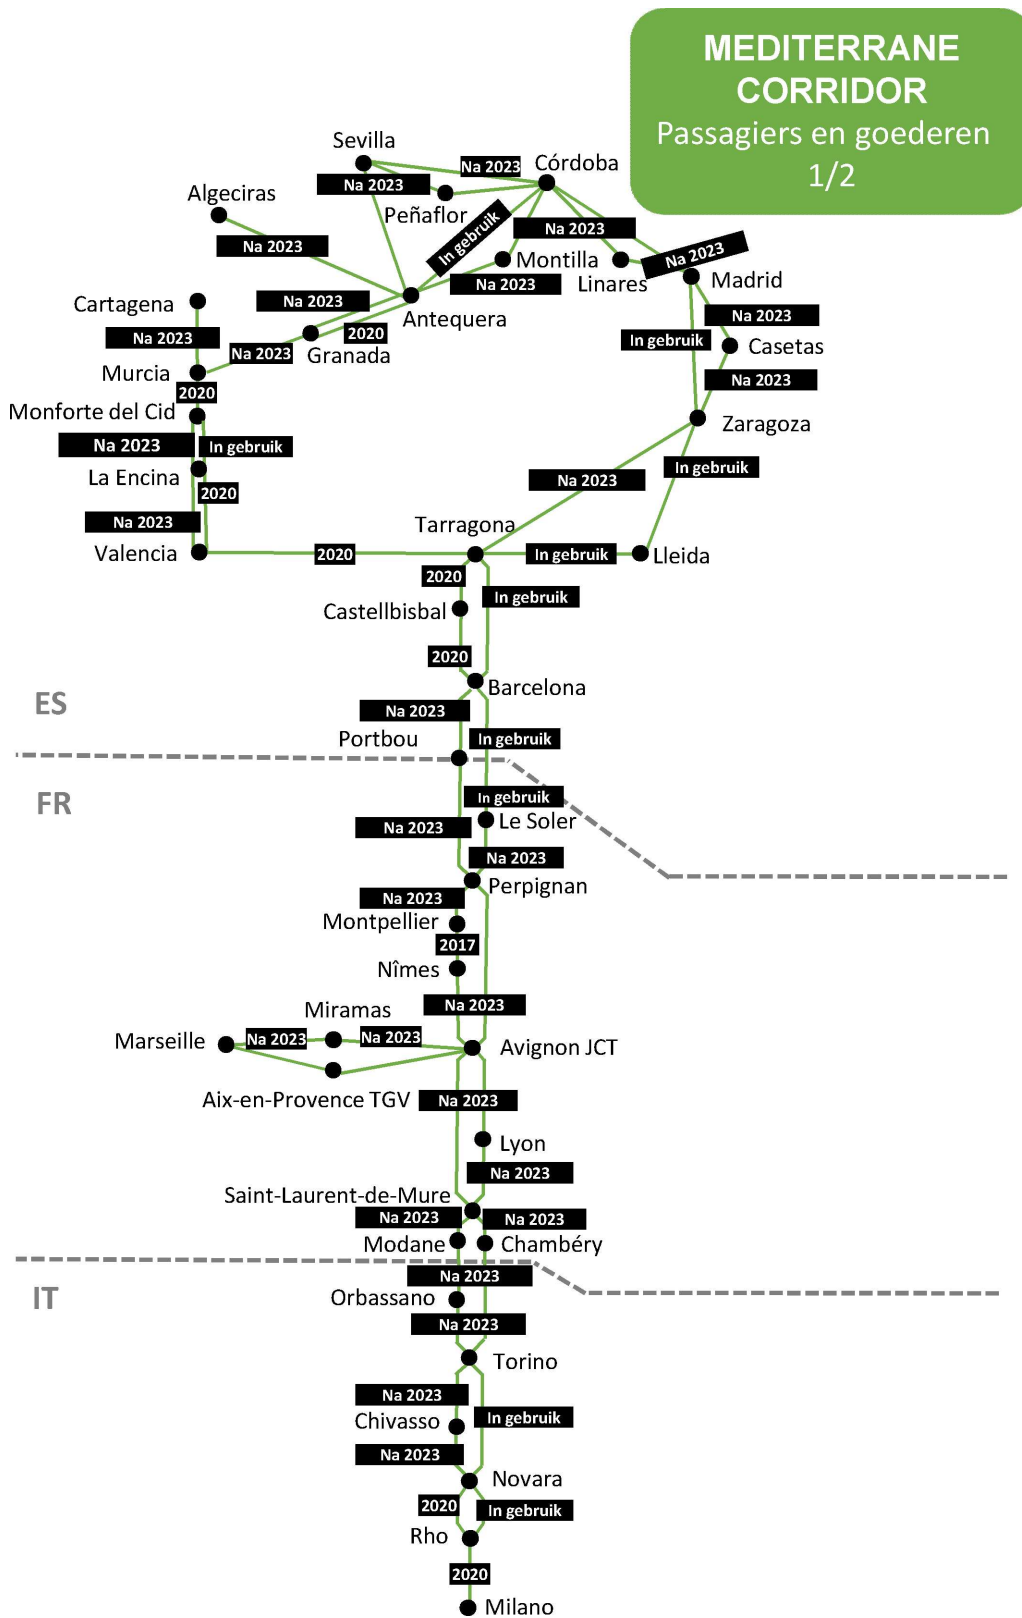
MEDITERRANE CORRIDOR
Passagiers en goederen
1/2

Sevilla
Na 2023
Córdoba
Algeciras
Na 2023
Peñaflor
In gebruik
Na 2023
Na 2023
Montilla
Na 2023
Linares
Na 2023
Madrid
Cartagena
Na 2023
Antequera
Na 2023
2020
Na 2023
Granada
In gebruik
Casetas
Murcia
2020
Na 2023
Monforte del Cid
Na 2023
In gebruik
Zaragoza
La Encina
In gebruik
2020
Na 2023
Na 2023
Tarragona
Valencia
2020
In gebruik
Lleida
2020
Castellbisbal
In gebruik
2020
Barcelona
ES
Na 2023
Portbou
In gebruik
FR
In gebruik
Na 2023
Le Soler
Na 2023
Perpignan
Na 2023
Montpellier
2017
Nîmes
Miramas
Na 2023
Marseille
Na 2023
Na 2023
Avignon JCT
Aix-en-Provence TGV
Na 2023
Lyon
Na 2023
Saint-Laurent-de-Mure
Na 2023
Na 2023
Modane
Chambéry
Na 2023
IT
Orbassano
Na 2023
Torino
Na 2023
Chivasso
In gebruik
Na 2023
Novara
2020
In gebruik
Rho
2020
Milano